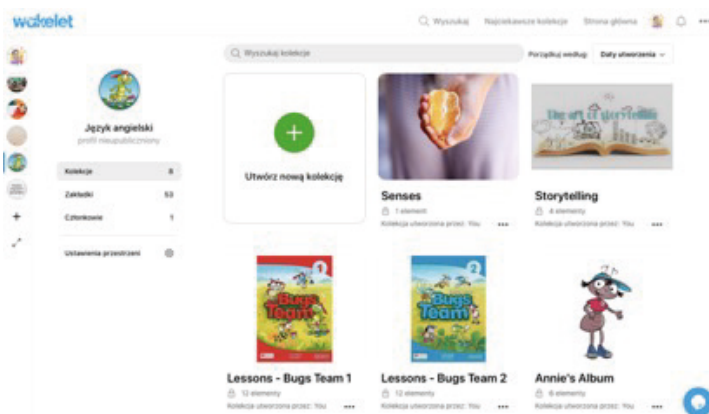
wakelet

Wyszukaj Najciekawsze kolekcje Strona główna

Wyszukaj kolekcje

Porządkuj według: Daty utworzenia

Język angielski
profil nieupubliczniony

Kolekcje 8
Zakładki 53
Członkowie 1

Ustawienia przestrzeni

Utwórz nową kolekcję

Senses
1 element
Kolekcja utworzona przez: You

The art of storytelling

Storytelling
4 elementy
Kolekcja utworzona przez: You

Bugs Team 1

Lessons - Bugs Team 1
12 elementy
Kolekcja utworzona przez: You

Bugs Team 2

Lessons - Bugs Team 2
12 elementy
Kolekcja utworzona przez: You

Annie's Album
6 elementy
Kolekcja utworzona przez: You